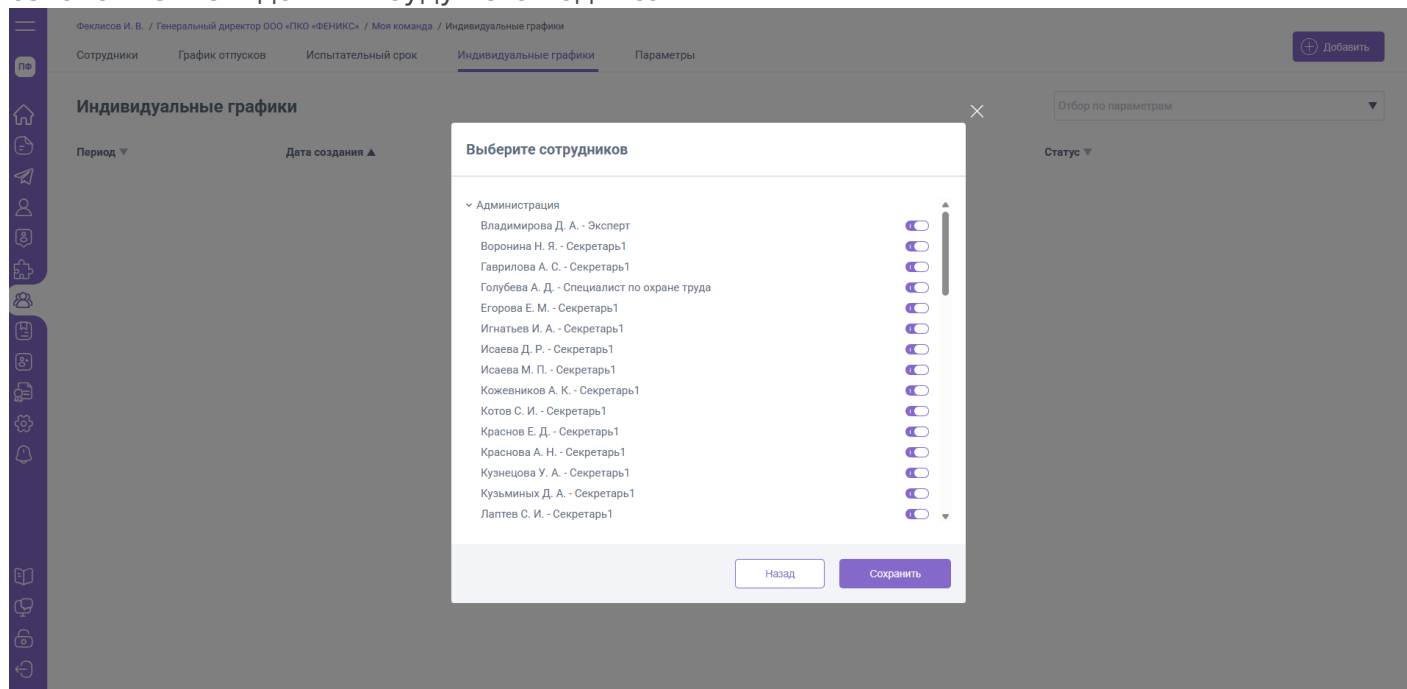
ПФ

Феклисов И. В. / Генеральный директор ООО «ПКО «ФЕНИКС» / Моя команда / Индивидуальные графики

Сотрудники График отпусков Испытательный срок Индивидуальные графики Параметры

Добавить

Индивидуальные графики

Отбор по параметрам

Период ▼ Дата создания ▲ Статус ▼

Выберите сотрудников

Администрация
Владимирова Д. А. - Эксперт
Воронина Н. Я. - Секретарь1
Гаврилова А. С. - Секретарь1
Голубева А. Д. - Специалист по охране труда
Егорова Е. М. - Секретарь1
Игнатьев И. А. - Секретарь1
Исаева Д. Р. - Секретарь1
Исаева М. П. - Секретарь1
Кожевников А. К. - Секретарь1
Котов С. И. - Секретарь1
Краснов Е. Д. - Секретарь1
Краснова А. Н. - Секретарь1
Кузнецова У. А. - Секретарь1
Кузьминых Д. А. - Секретарь1
Лаптев С. И. - Секретарь1

Назад Сохранить